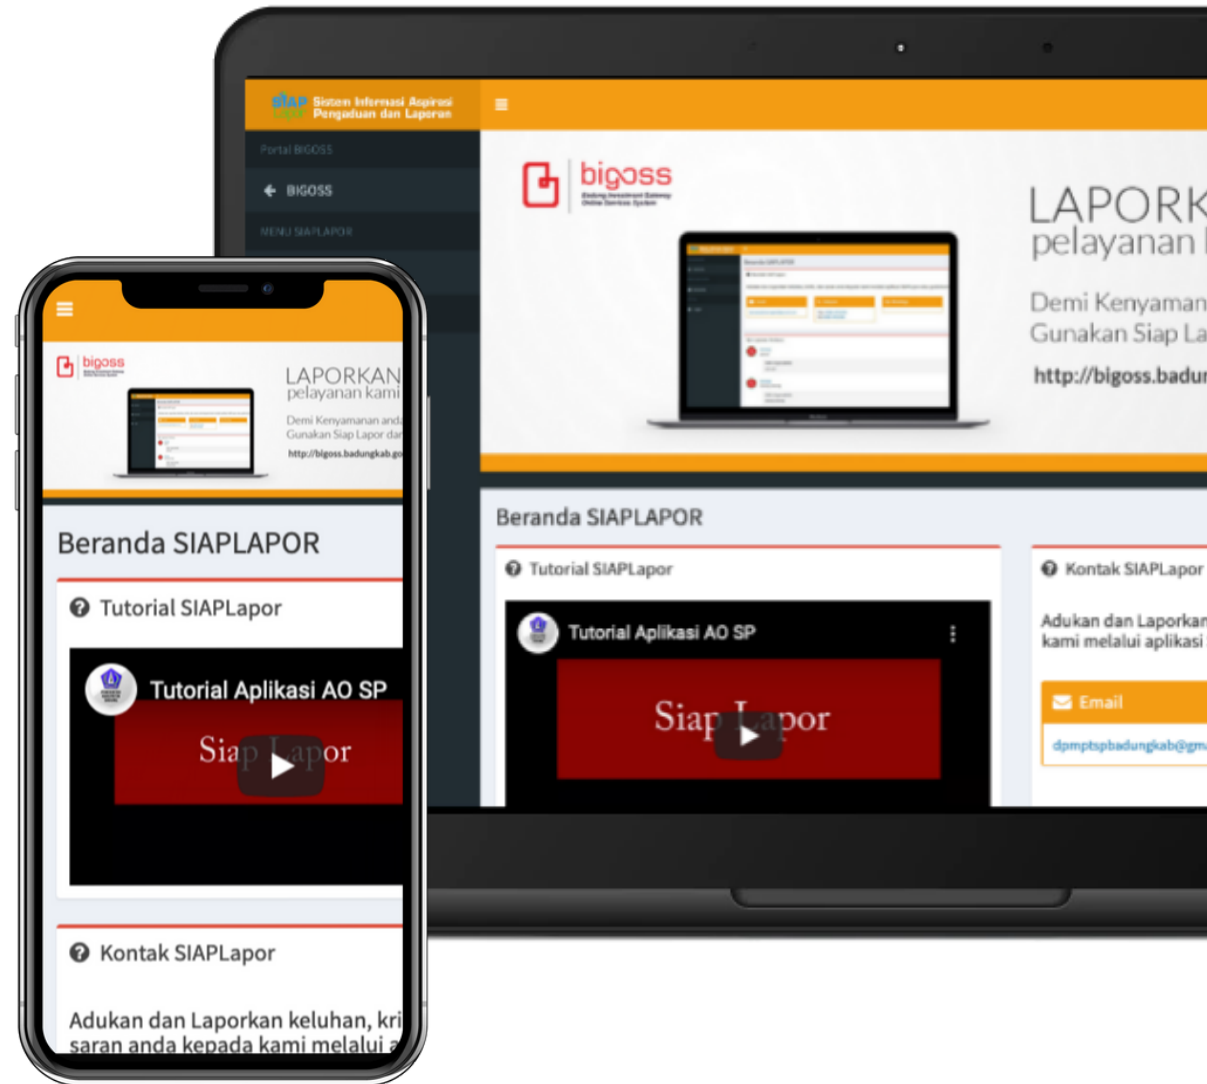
SIAP LAPOR Sistem Informasi Aspirasi Pengaduan dan Laporan

Portal BIGOSS

BIGOSS

MENU SIAPLAPOR

bigoss Badung Investment Gateway Online Services System

LAPORK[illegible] pelayanan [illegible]

Demi Kenyaman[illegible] Gunakan Siap La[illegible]

http://bigoss.badu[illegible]

Beranda SIAPLAPOR

Tutorial SIAPLapor

Tutorial Aplikasi AO SP

Siap Lapor

Kontak SIAPLapor

Adukan dan Laporkan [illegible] kami melalui aplikasi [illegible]

Email

dpmptspbadungkab@gm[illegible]

bigoss

LAPORKAN pelayanan kami

Demi Kenyamanan and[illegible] Gunakan Siap Lapor da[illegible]

http://bigoss.badungkab.go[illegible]

Beranda SIAPLAPOR

Tutorial SIAPLapor

Tutorial Aplikasi AO SP

Siap Lapor

Kontak SIAPLapor

Adukan dan Laporkan keluhan, kri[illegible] saran anda kepada kami melalui a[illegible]